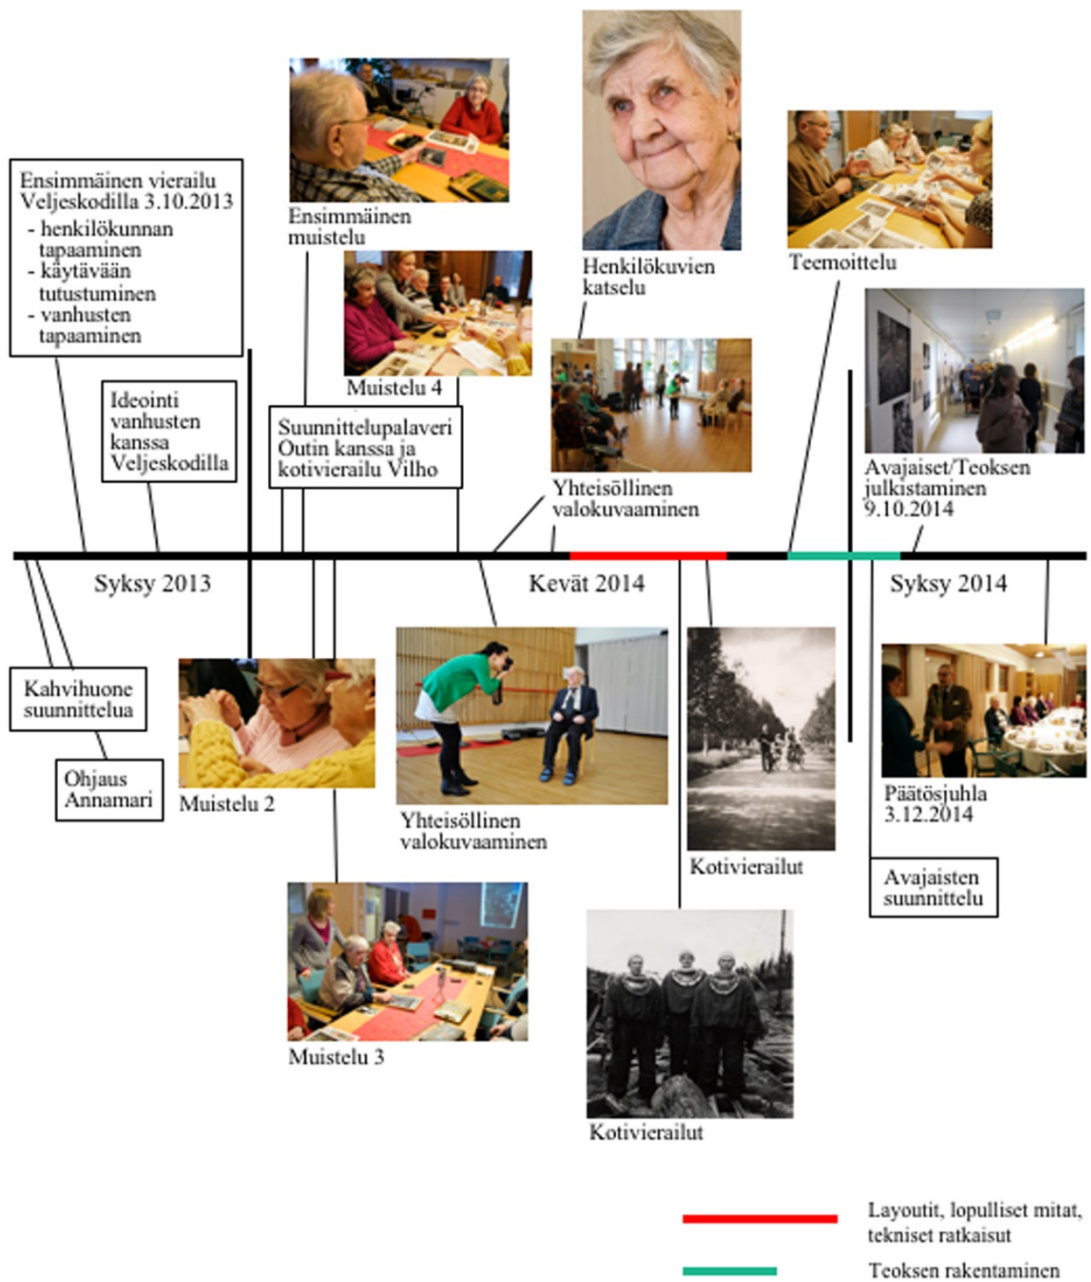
Ensimmäinen vierailu Veljeskodilla 3.10.2013
- henkilökunnan tapaaminen
- käytävään tutustuminen
- vanhusten tapaaminen

Ensimmäinen muistelu

Henkilökuvien katselu

Teemoittelu

Muistelu 4

Ideointi vanhusten kanssa Veljeskodilla

Suunnittelupalaveri Outin kanssa ja kotivierailu Vilho

Yhteisöllinen valokuvaaminen

Avajaiset/Teoksen julkistaminen 9.10.2014

Syksy 2013

Kevät 2014

Syksy 2014

Kahvihuone suunnittelua

Ohjaus Annamari

Muistelu 2

Yhteisöllinen valokuvaaminen

Kotivierailut

Päätösjuhla 3.12.2014

Avajaisten suunnittelu

Muistelu 3

Kotivierailut

Layoutit, lopulliset mitat, tekniset ratkaisut

Teoksen rakentaminen